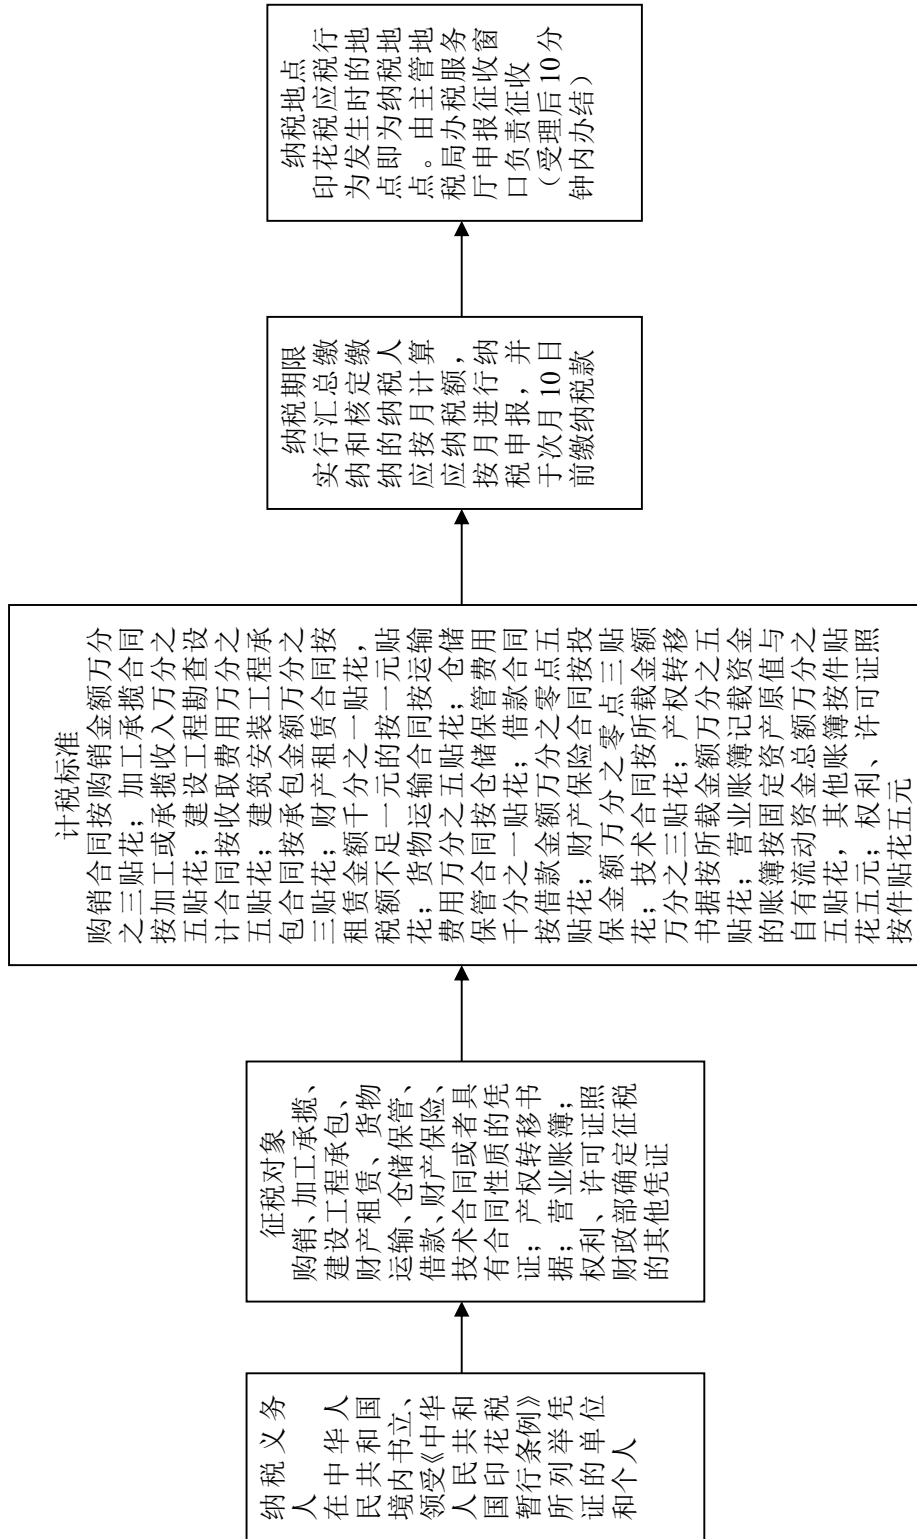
纳税义务人
在中华人民共和国境内书立、领受《中华人民共和国印花税暂行条例》所列举凭证的单位和个人

征税对象
购销、加工承揽、建设工程承包、财产租赁、货物运输、仓储保管、借款、财产保险、技术合同或者具有合同性质的凭证；产权转移书据；营业账簿；权利、许可证照财政部确定征税的其他凭证

计税标准
购销合同按购销金额万分之三贴花；加工承揽合同按加工或承揽收入万分之五贴花；建设工程勘查设计合同按收取费用万分之五贴花；建筑安装工程承包合同按承包金额万分之三贴花；财产租赁合同按租赁金额千分之一贴花，税额不足一元的按一元贴花；货物运输合同按运输费用万分之五贴花；仓储保管合同按仓储保管费用千分之一贴花；借款合同按借款金额万分之零点五贴花；财产保险合同按投保金额万分之零点三贴花；技术合同按所载金额万分之三贴花；产权转移书据按所载金额万分之五贴花；营业账簿记载资金的账簿按固定资产原值与自有流动资金总额万分之五贴花，其他账簿按件贴花五元；权利、许可证照按件贴花五元

纳税期限
实行汇总缴纳和核定缴纳的纳税人应按月计算应纳税额，按月进行纳税申报，并于次月10日前缴纳税款

纳税地点
印花税应税行为发生时的地点即为纳税地点。由主管地税局办税服务厅申报征收窗口负责征收（受理后10分钟内办结）